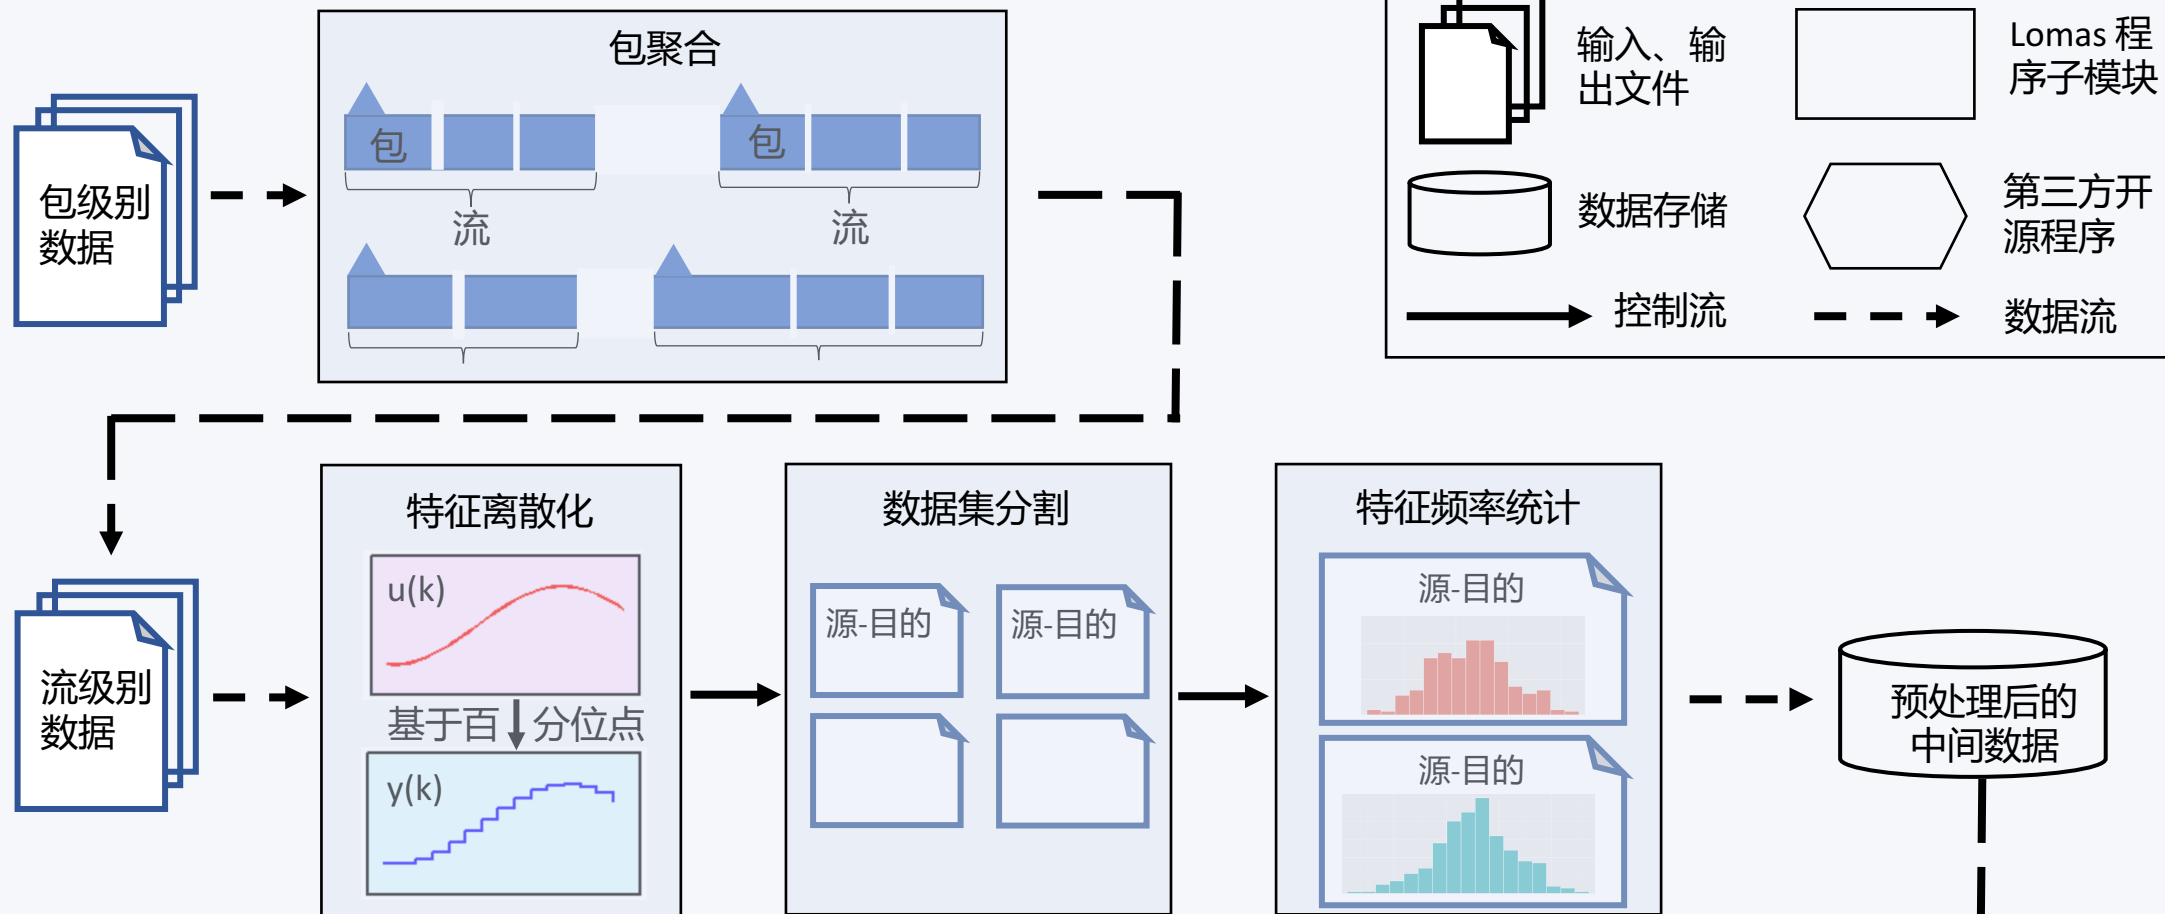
包级别数据

包聚合

包

包

流

流

输入、输出文件

Lomas 程序子模块

数据存储

第三方开源程序

控制流

数据流

流级别数据

特征离散化

u(k)

基于百分位点

y(k)

数据集分割

源-目的

源-目的

特征频率统计

源-目的

源-目的

预处理后的中间数据